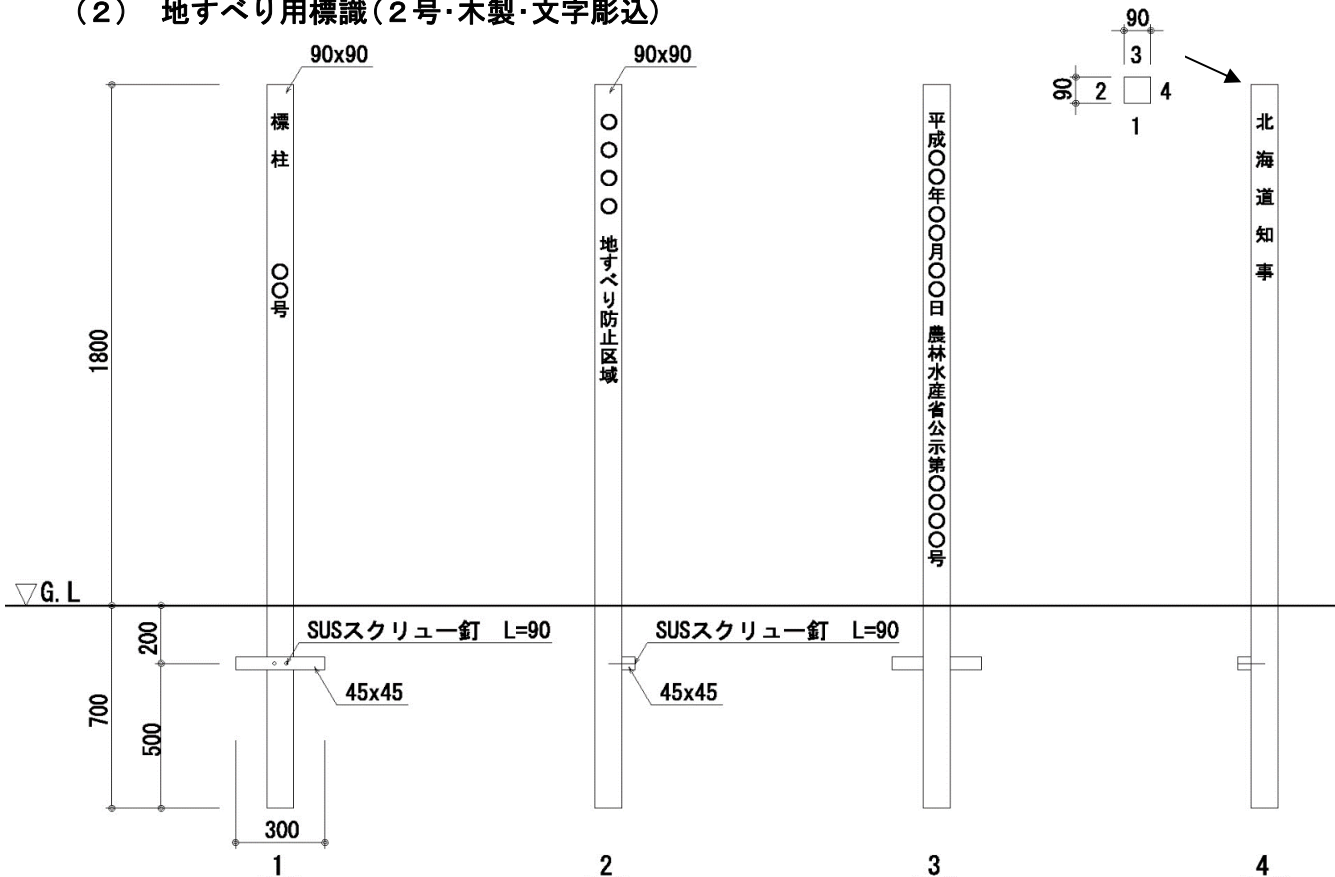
(2) 地すべり用標識(2号·木製·文字彫込)

90
3
90 2 4
1

90x90
標
柱
〇〇号

90x90
〇〇〇〇 地すべり防止区域

平成〇〇年〇〇月〇〇日 農林水産省公示第〇〇〇〇号

北
海
道
知
事

1800

▽G. L

200
SUSスクリュー釘 L=90
45x45
SUSスクリュー釘 L=90
45x45

700
500

300

1
2
3
4